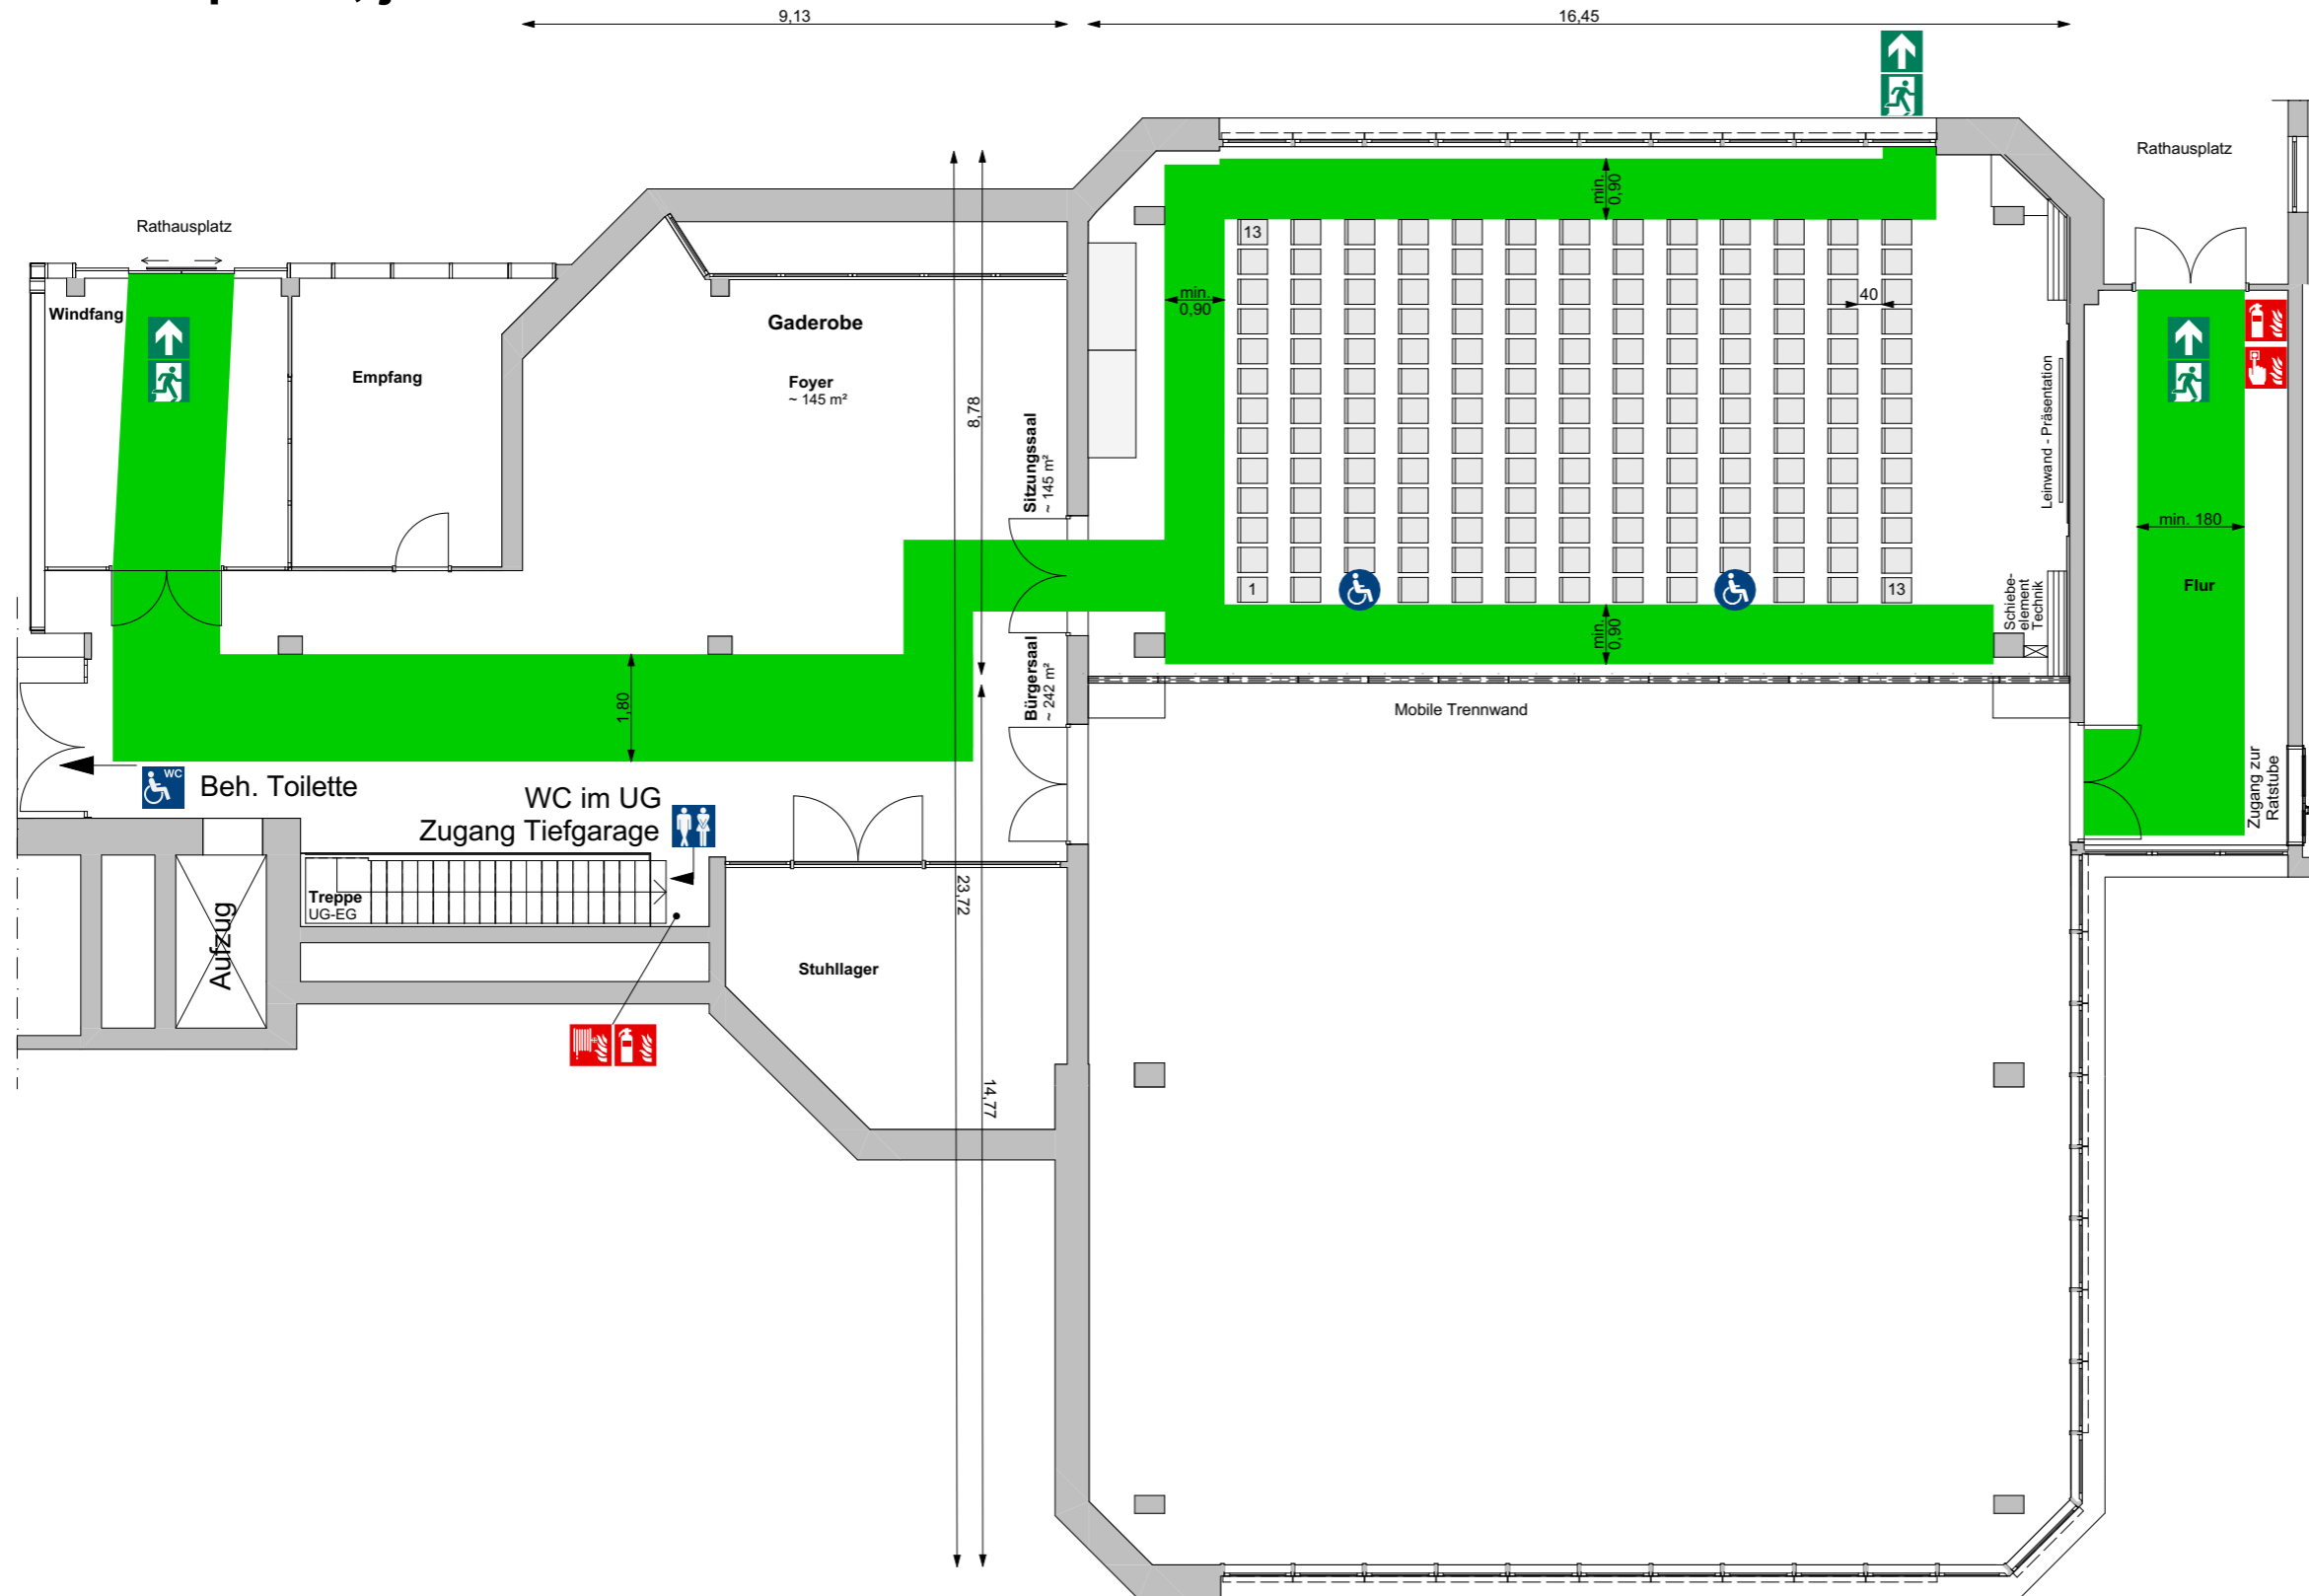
9,13

16,45

Rathausplatz

Rathausplatz

Windfang

Empfang

Gaderobe

Foyer
~ 145 m²

8,78

Sitzungssaal
~ 145 m²

min.
0,90

min.
0,90

13

40

Leinwand - Präsentation

min. 180

Flur

1

13

Schiebe-
element
Technik

min.
0,90

Bürgersaal
~ 242 m²

1,80

Mobile Trennwand

Beh. Toilette

WC im UG
Zugang Tiefgarage

Treppe
UG-EG

Aufzug

23,72

Stuhllager

14,77

Zugang zur
Ratstube